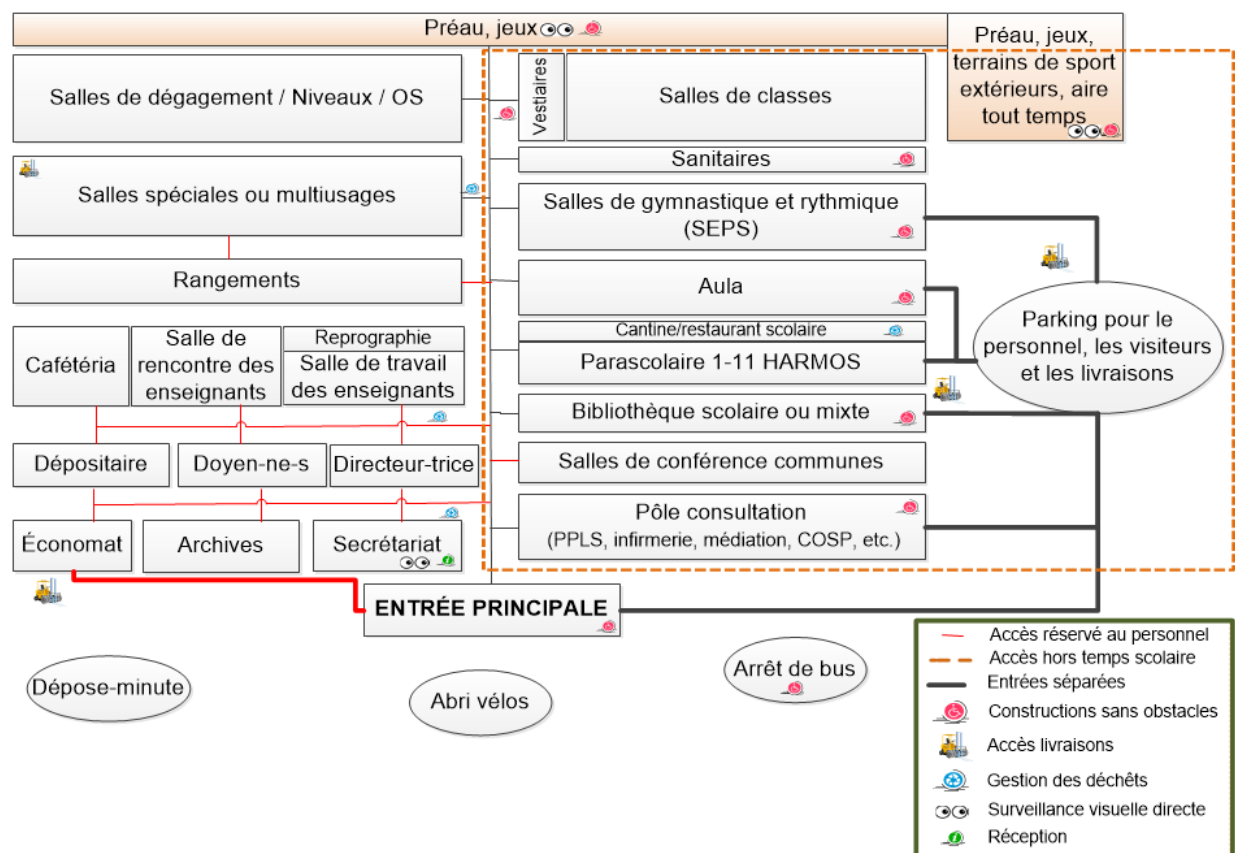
Préau, jeux

Préau, jeux, terrains de sport extérieurs, aire tout temps

Salles de dégagement / Niveaux / OS

Vestiaires

Salles de classes

Sanitaires

Salles spéciales ou multiusages

Salles de gymnastique et rythmique (SEPS)

Rangements

Aula

Cantine/restaurant scolaire

Parascolaire 1-11 HARMOS

Parking pour le personnel, les visiteurs et les livraisons

Cafétéria

Salle de rencontre des enseignants

Reprographie

Salle de travail des enseignants

Bibliothèque scolaire ou mixte

Dépositaire

Doyen-ne-s

Directeur-trice

Salles de conférence communes

Pôle consultation (PPLS, infirmerie, médiation, COSP, etc.)

Économat

Archives

Secrétariat

ENTRÉE PRINCIPALE

Dépose-minute

Abri vélos

Arrêt de bus

Accès réservé au personnel
Accès hors temps scolaire
Entrées séparées
Constructions sans obstacles
Accès livraisons
Gestion des déchêts
Surveillance visuelle directe
Réception